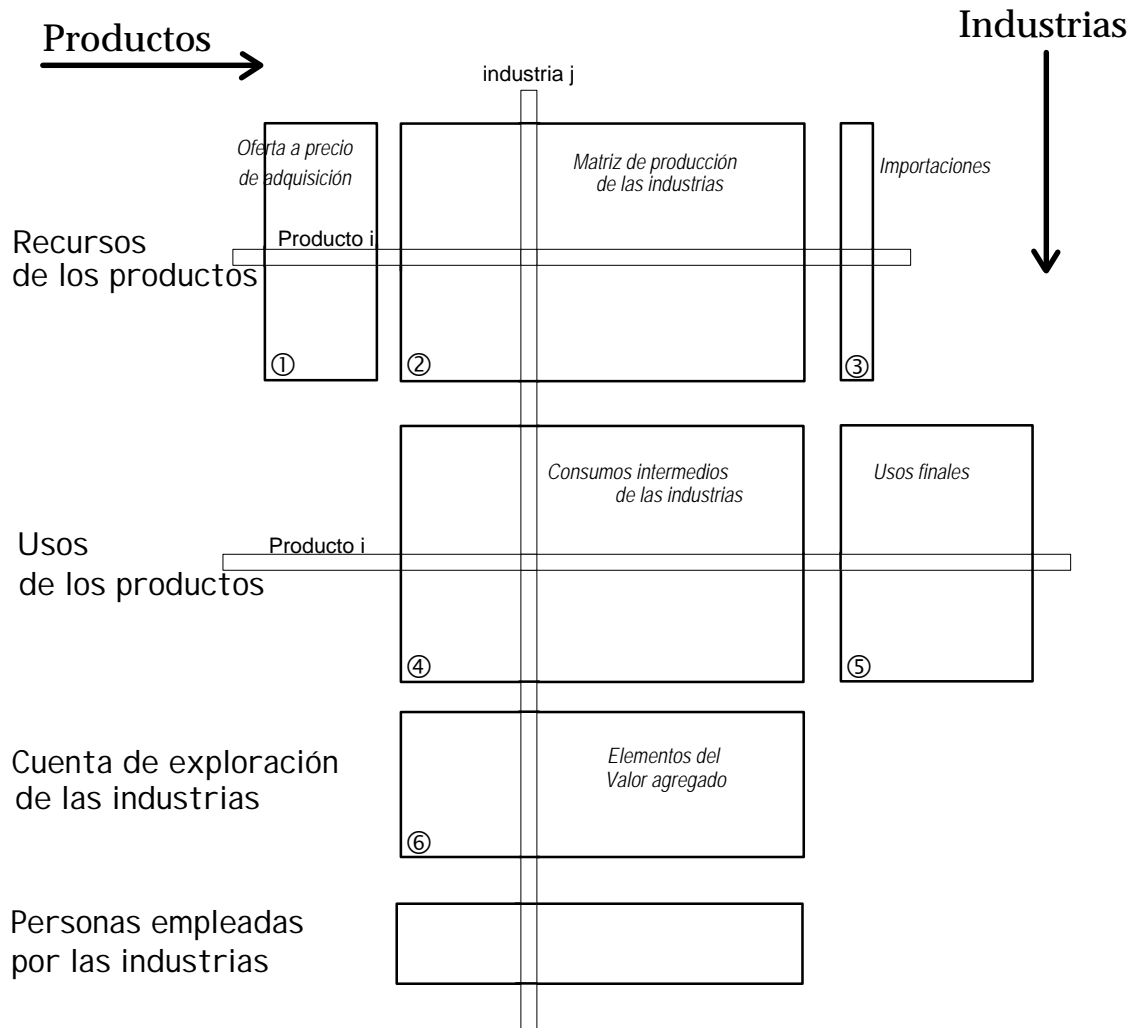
Productos

Industrias

industria j

Oferta a precio de adquisición

Matriz de producción de las industrias

Importaciones

Recursos de los productos

Producto i

①

②

③

Consumos intermedios de las industrias

Usos finales

Usos de los productos

Producto i

④

⑤

Cuenta de exploración de las industrias

Elementos del Valor agregado

⑥

Personas empleadas por las industrias